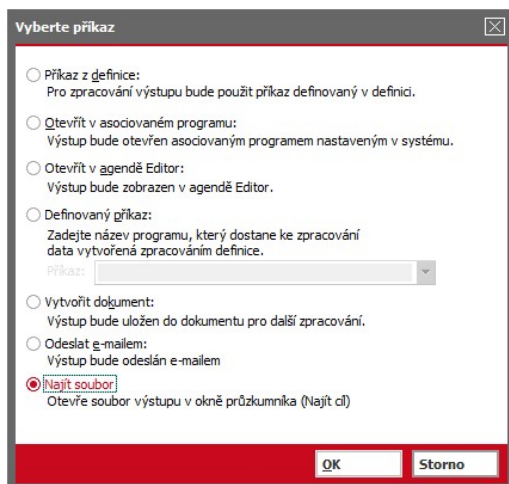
Vyberte příkaz

Příkaz z definice:
Pro zpracování výstupu bude použit příkaz definovaný v definici.

Otevřít v asociovaném programu:
Výstup bude otevřen asociovaným programem nastaveným v systému.

Otevřít v agendě Editor:
Výstup bude zobrazen v agendě Editor.

Definovaný příkaz:
Zadejte název programu, který dostane ke zpracování data vytvořená zpracováním definice.
Příkaz:

Vytvořit dokument:
Výstup bude uložen do dokumentu pro další zpracování.

Odeslat e-mailem:
Výstup bude odeslán e-mailem

Najít soubor
Otevře soubor výstupu v okně průzkumníka (Najít cíl)

OK
Storno